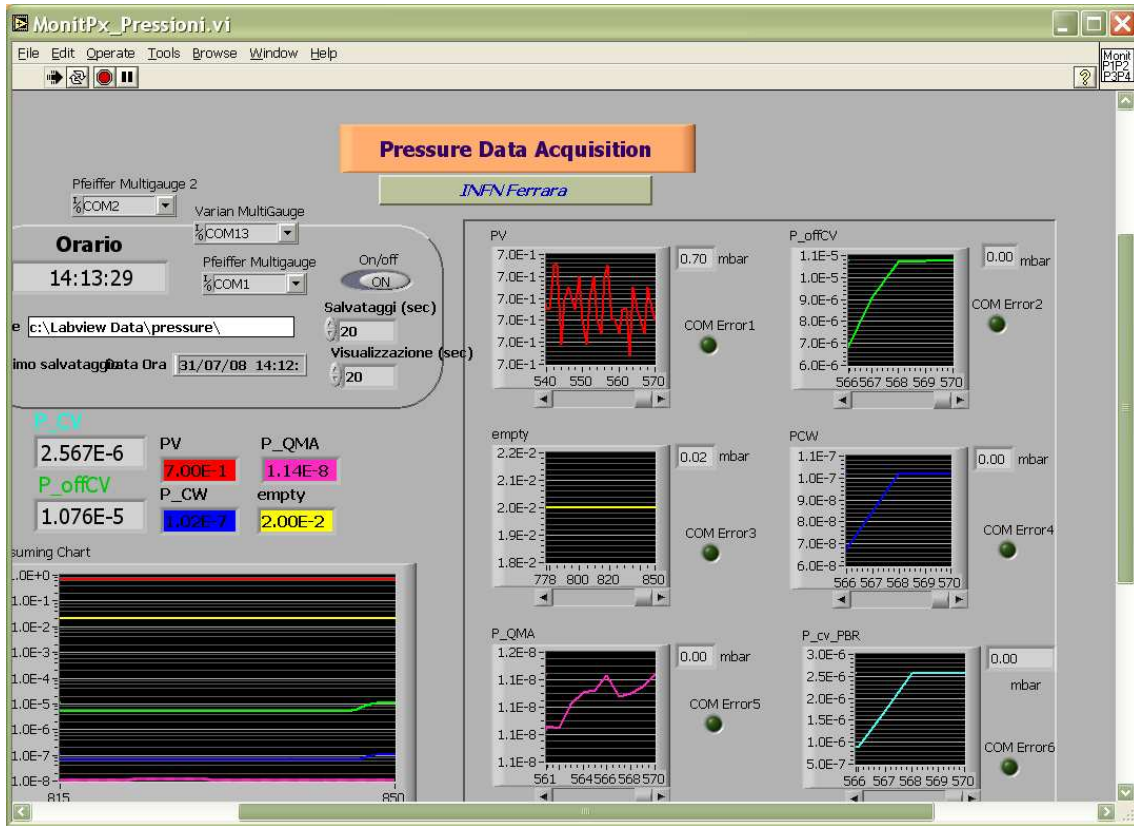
MonitPx_Pressioni.vi

File Edit Operate Tools Browse Window Help

Monit P1P2 P3P4

Pressure Data Acquisition

INFN Ferrara

Pfeiffer Multigauge 2
COM2

Varian MultiGauge
COM13

Orario
14:13:29

Pfeiffer Multigauge
COM1

On/off
ON

Salvataggi (sec)
20

e c:\Labview Data\pressure\

imo salvataggio Data Ora 31/07/08 14:12:

Visualizzazione (sec)
20

P_CV
2.567E-6

P_offCV
1.076E-5

PV
7.00E-1

P_QMA
1.14E-8

P_CW
1.02E-7

empty
2.00E-2

suming Chart
.0E+0
1.0E-1
1.0E-2
1.0E-3
1.0E-4
1.0E-5
1.0E-6
1.0E-7
1.0E-8
815
850

PV
7.0E-1
7.0E-1
7.0E-1
7.0E-1
7.0E-1
7.0E-1
540 550 560 570
0.70 mbar
COM Error1

P_offCV
1.1E-5
1.0E-5
9.0E-6
8.0E-6
7.0E-6
6.0E-6
566 567 568 569 570
0.00 mbar
COM Error2

empty
2.2E-2
2.1E-2
2.0E-2
1.9E-2
1.8E-2
778 800 820 850
0.02 mbar
COM Error3

PCW
1.1E-7
1.0E-7
9.0E-8
8.0E-8
7.0E-8
6.0E-8
566 567 568 569 570
0.00 mbar
COM Error4

P_QMA
1.2E-8
1.1E-8
1.1E-8
1.1E-8
1.1E-8
561 564 566 568 570
0.00 mbar
COM Error5

P_cv_PBR
3.0E-6
2.5E-6
2.0E-6
1.5E-6
1.0E-6
5.0E-7
566 567 568 569 570
0.00
mbar
COM Error6